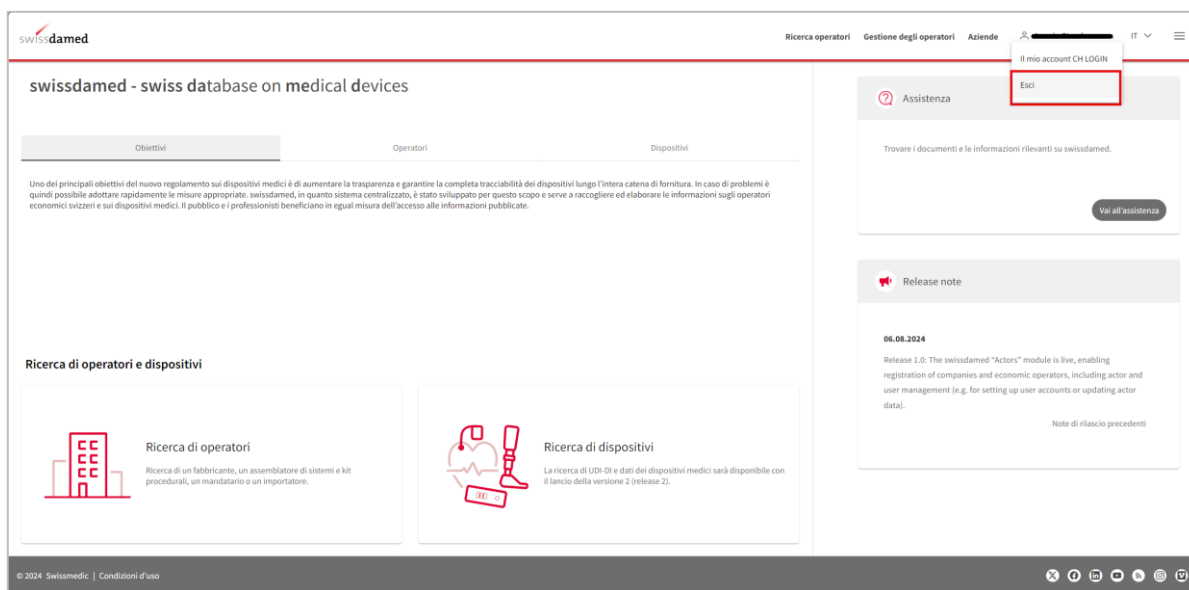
swissdamed

Ricerca operatori Gestione degli operatori Aziende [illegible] IT

Il mio account CH LOGIN

Esci

swissdamed - swiss database on medical devices

Obiettivi | Operatori | Dispositivi

Uno dei principali obiettivi del nuovo regolamento sui dispositivi medici è di aumentare la trasparenza e garantire la completa tracciabilità dei dispositivi lungo l'intera catena di fornitura. In caso di problemi è quindi possibile adottare rapidamente le misure appropriate. swissdamed, in quanto sistema centralizzato, è stato sviluppato per questo scopo e serve a raccogliere ed elaborare le informazioni sugli operatori economici svizzeri e sui dispositivi medici. Il pubblico e i professionisti beneficiano in egual misura dell'accesso alle informazioni pubblicate.

Assistenza

Trovare i documenti e le informazioni rilevanti su swissdamed.

Vai all'assistenza

Release note

06.08.2024

Release 1.0: The swissdamed "Actors" module is live, enabling registration of companies and economic operators, including actor and user management (e.g. for setting up user accounts or updating actor data).

Note di rilascio precedenti

Ricerca di operatori e dispositivi

Ricerca di operatori

Ricerca di un fabbricante, un assemblatore di sistemi e kit procedurali, un mandatario o un importatore.

Ricerca di dispositivi

La ricerca di UDI-DI e dati dei dispositivi medici sarà disponibile con il lancio della versione 2 (release 2).

© 2024 Swissmedic | Condizioni d'uso